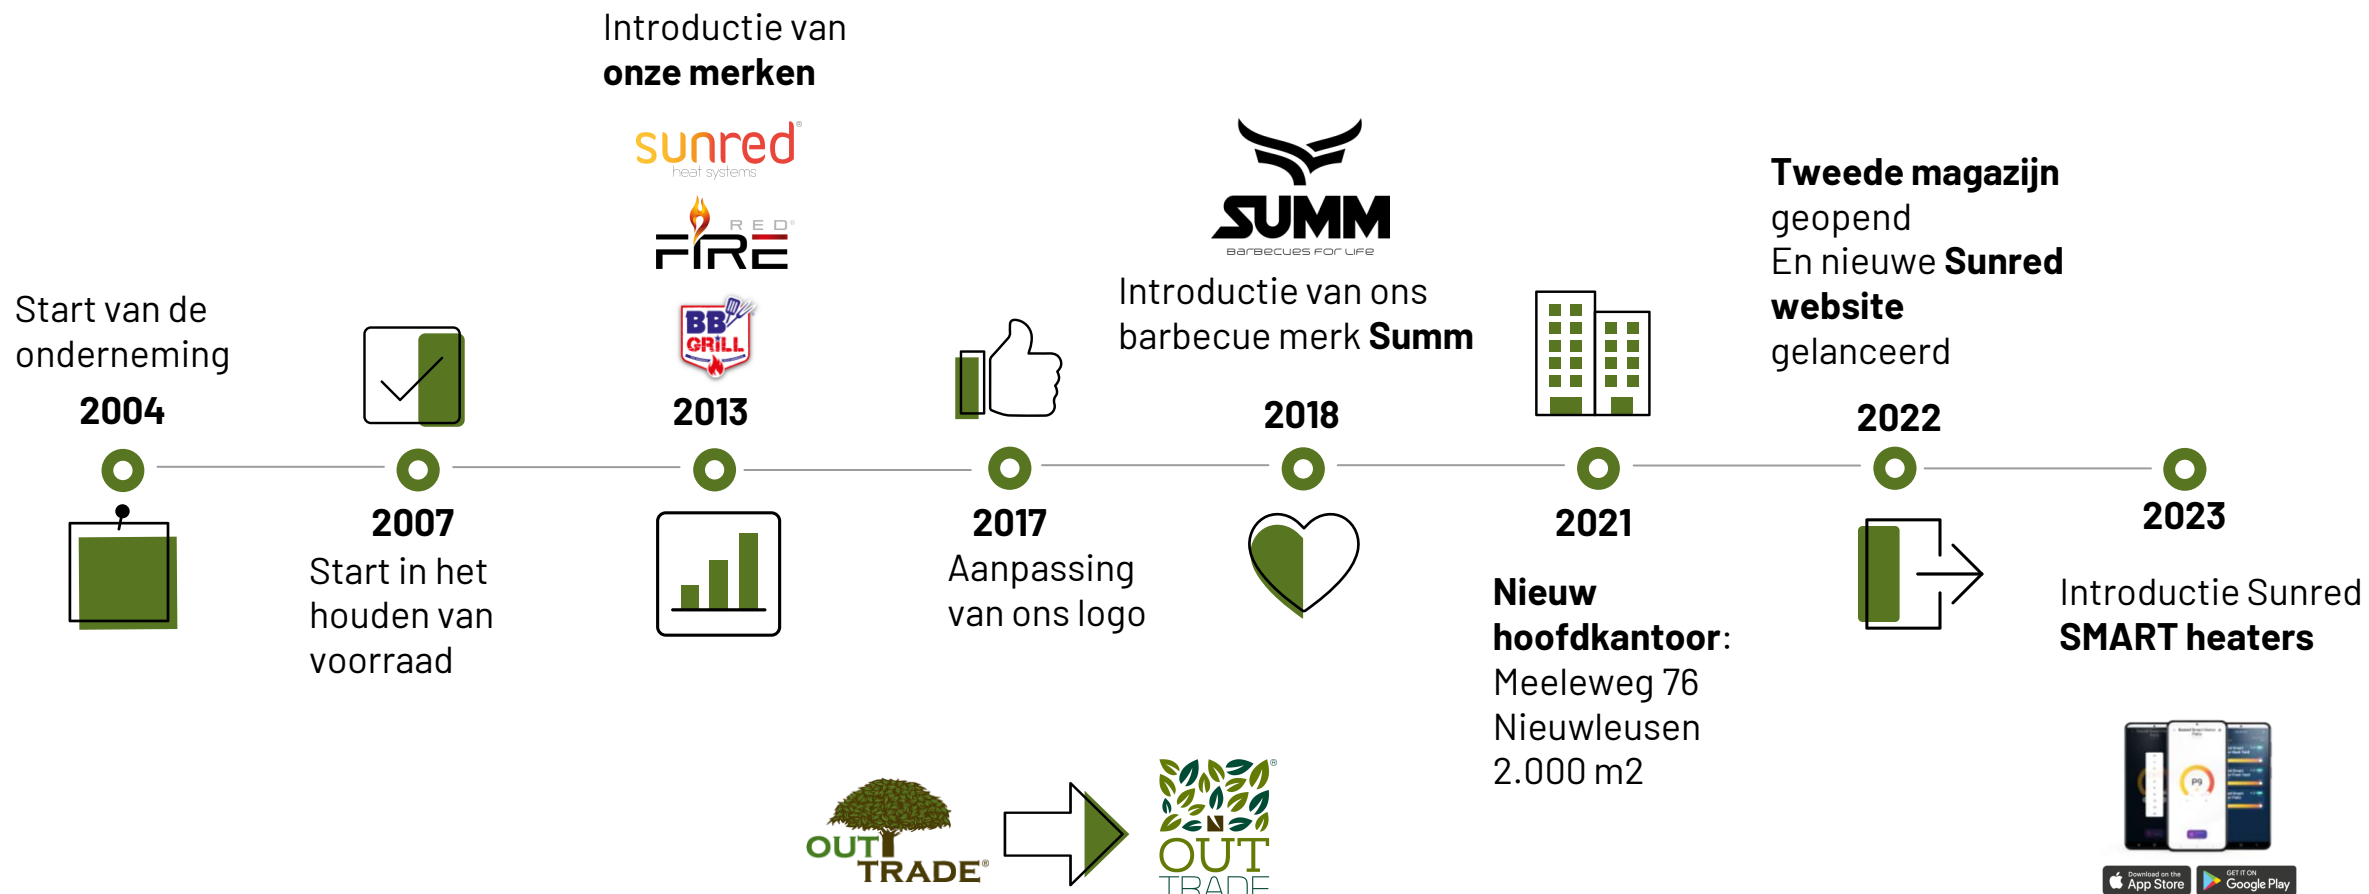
Introductie van **onze merken**

sunred heat systems

RED FIRE

BB GRILL

2013

Start van de onderneming

2004

2007

Start in het houden van voorraad

2017

Aanpassing van ons logo

SUMM barbecues for life

Introductie van ons barbecue merk **Summ**

2018

2021

**Nieuw hoofdkantoor**: Meeleweg 76 Nieuwleusen 2.000 m2

**Tweede magazijn** geopend En nieuwe **Sunred website** gelanceerd

2022

2023

Introductie Sunred **SMART heaters**

OUT TRADE

OUT TRADE

Download on the App Store

GET IT ON Google Play